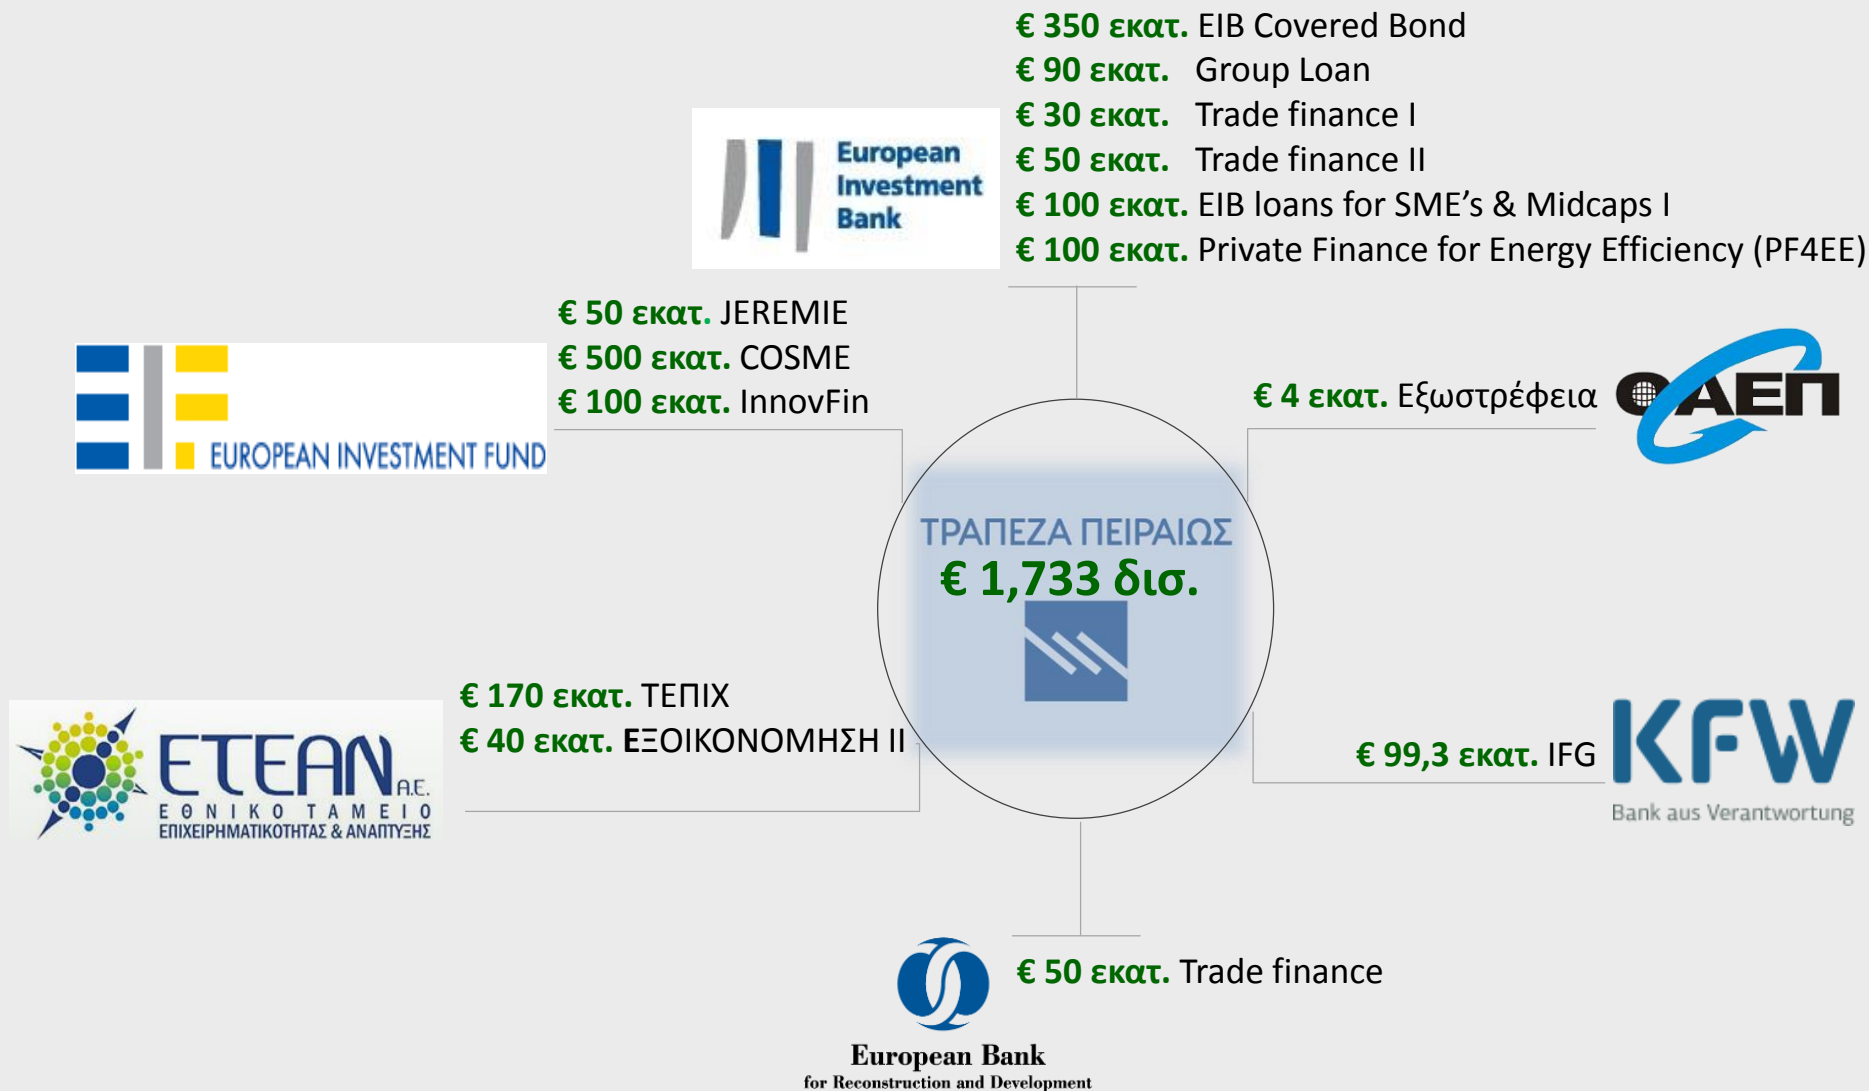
€ 350 εκατ. EIB Covered Bond
€ 90 εκατ. Group Loan
€ 30 εκατ. Trade finance I
€ 50 εκατ. Trade finance II
€ 100 εκατ. EIB loans for SME's & Midcaps I
€ 100 εκατ. Private Finance for Energy Efficiency (PF4EE)

European Investment Bank

€ 50 εκατ. JEREMIE
€ 500 εκατ. COSME
€ 100 εκατ. InnovFin

EUROPEAN INVESTMENT FUND

€ 4 εκατ. Εξωστρέφεια

ΟΑΕΠ

ΤΡΑΠΕΖΑ ΠΕΙΡΑΙΩΣ
€ 1,733 δισ.

€ 170 εκατ. ΤΕΠΙΧ
€ 40 εκατ. ΕΞΟΙΚΟΝΟΜΗΣΗ II

ΕΤΕΑΝ Α.Ε.
ΕΘΝΙΚΟ ΤΑΜΕΙΟ
ΕΠΙΧΕΙΡΗΜΑΤΙΚΟΤΗΤΑΣ & ΑΝΑΠΤΥΞΗΣ

€ 99,3 εκατ. IFG

KFW
Bank aus Verantwortung

€ 50 εκατ. Trade finance

European Bank
for Reconstruction and Development